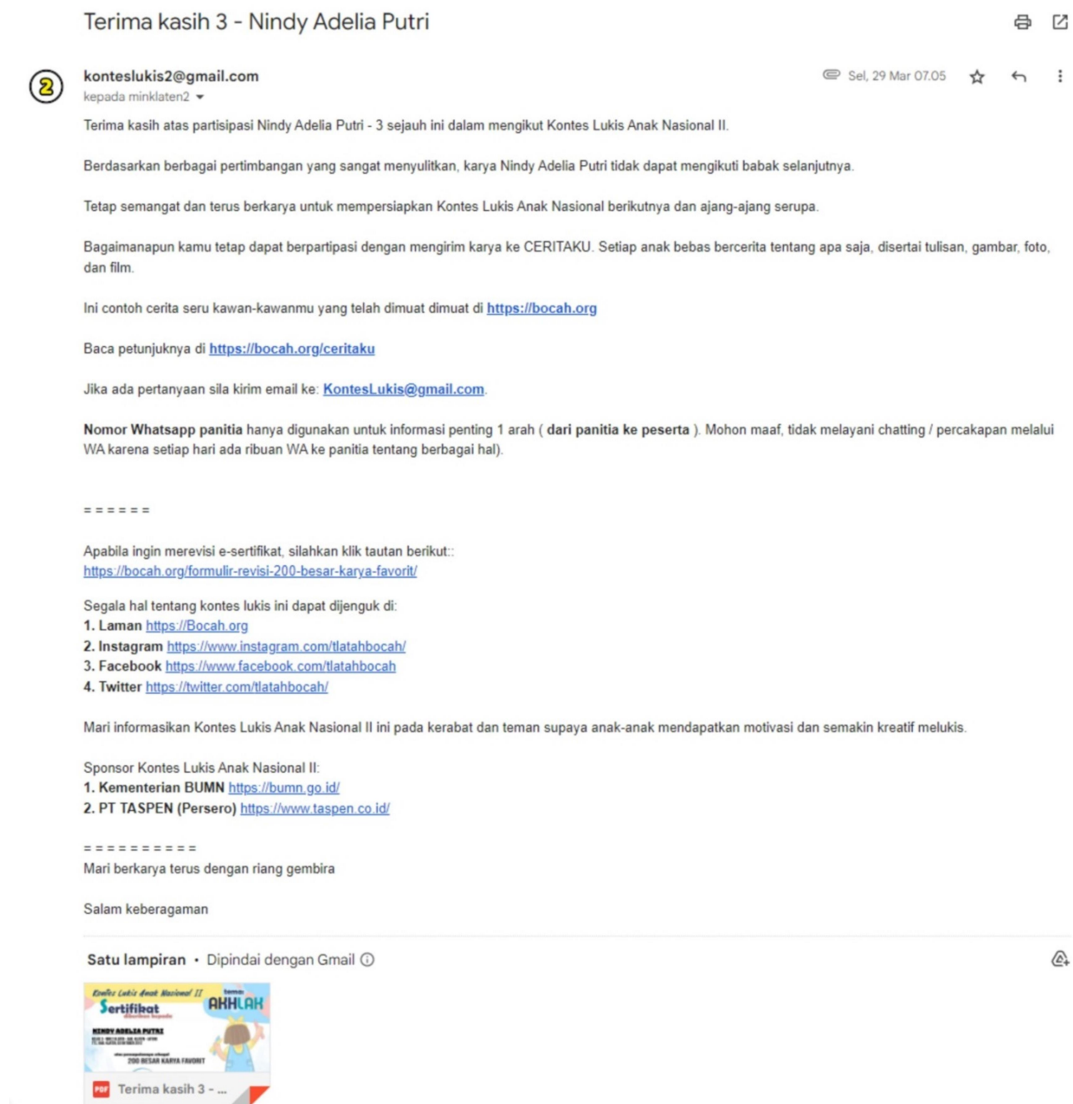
Terima kasih 3 - Nindy Adelia Putri

2

konteslukis2@gmail.com
kepada minklaten2

Sel, 29 Mar 07.05

Terima kasih atas partisipasi Nindy Adelia Putri - 3 sejauh ini dalam mengikut Kontes Lukis Anak Nasional II.

Berdasarkan berbagai pertimbangan yang sangat menyulitkan, karya Nindy Adelia Putri tidak dapat mengikuti babak selanjutnya.

Tetap semangat dan terus berkarya untuk mempersiapkan Kontes Lukis Anak Nasional berikutnya dan ajang-ajang serupa.

Bagaimanapun kamu tetap dapat berpartipasi dengan mengirim karya ke CERITAKU. Setiap anak bebas bercerita tentang apa saja, disertai tulisan, gambar, foto, dan film.

Ini contoh cerita seru kawan-kawanmu yang telah dimuat dimuat di https://bocah.org

Baca petunjuknya di https://bocah.org/ceritaku

Jika ada pertanyaan sila kirim email ke: KontesLukis@gmail.com.

Nomor Whatsapp panitia hanya digunakan untuk informasi penting 1 arah ( dari panitia ke peserta ). Mohon maaf, tidak melayani chatting / percakapan melalui WA karena setiap hari ada ribuan WA ke panitia tentang berbagai hal).

= = = = = =

Apabila ingin merevisi e-sertifikat, silahkan klik tautan berikut::
https://bocah.org/formulir-revisi-200-besar-karya-favorit/

Segala hal tentang kontes lukis ini dapat dijenguk di:
1. Laman https://Bocah.org
2. Instagram https://www.instagram.com/tlatahbocah/
3. Facebook https://www.facebook.com/tlatahbocah
4. Twitter https://twitter.com/tlatahbocah/

Mari informasikan Kontes Lukis Anak Nasional II ini pada kerabat dan teman supaya anak-anak mendapatkan motivasi dan semakin kreatif melukis.

Sponsor Kontes Lukis Anak Nasional II:
1. Kementerian BUMN https://bumn.go.id/
2. PT TASPEN (Persero) https://www.taspen.co.id/

= = = = = = = = = =
Mari berkarya terus dengan riang gembira

Salam keberagaman

Satu lampiran • Dipindai dengan Gmail

Kontes Lukis Anak Nasional II
tema AKHLAK
Sertifikat
diberikan kepada
NINDY ADELIA PUTRI
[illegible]
200 BESAR KARYA FAVORIT

PDF Terima kasih 3 - ...